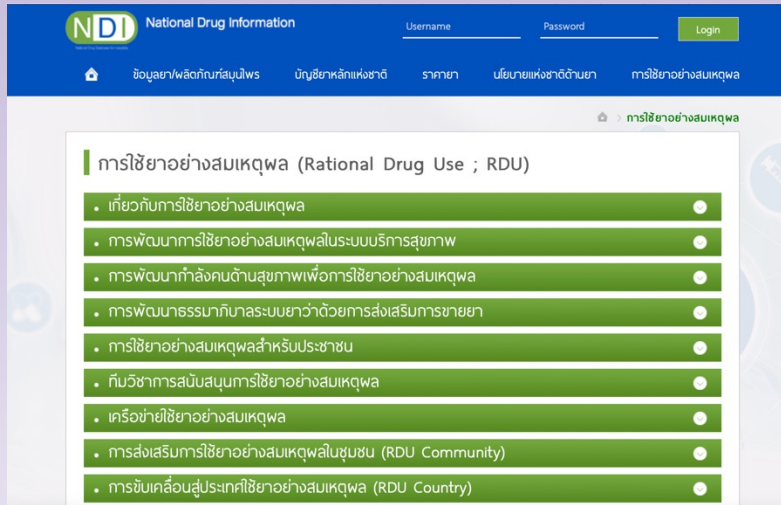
NDI National Drug Information

National Drug Information

Username

Password

Login

ข้อมูลยา/ผลิตภัณฑ์สมุนไพร

บัญชียาหลักแห่งชาติ

ราคายา

นโยบายแห่งชาติด้านยา

การใช้ยาอย่างสมเหตุผล

> การใช้ยาอย่างสมเหตุผล

การใช้ยาอย่างสมเหตุผล (Rational Drug Use ; RDU)

• เกี่ยวกับการใช้ยาอย่างสมเหตุผล

• การพัฒนาการใช้ยาอย่างสมเหตุผลในระบบบริการสุขภาพ

• การพัฒนากำลังคนด้านสุขภาพเพื่อการใช้ยาอย่างสมเหตุผล

• การพัฒนาธรรมาภิบาลระบบยาว่าด้วยการส่งเสริมการขายยา

• การใช้ยาอย่างสมเหตุผลสำหรับประชาชน

• ทีมวิชาการสนับสนุนการใช้ยาอย่างสมเหตุผล

• เครือข่ายใช้ยาอย่างสมเหตุผล

• การส่งเสริมการใช้ยาอย่างสมเหตุผลในชุมชน (RDU Community)

• การขับเคลื่อนสู่ประเทศใช้ยาอย่างสมเหตุผล (RDU Country)